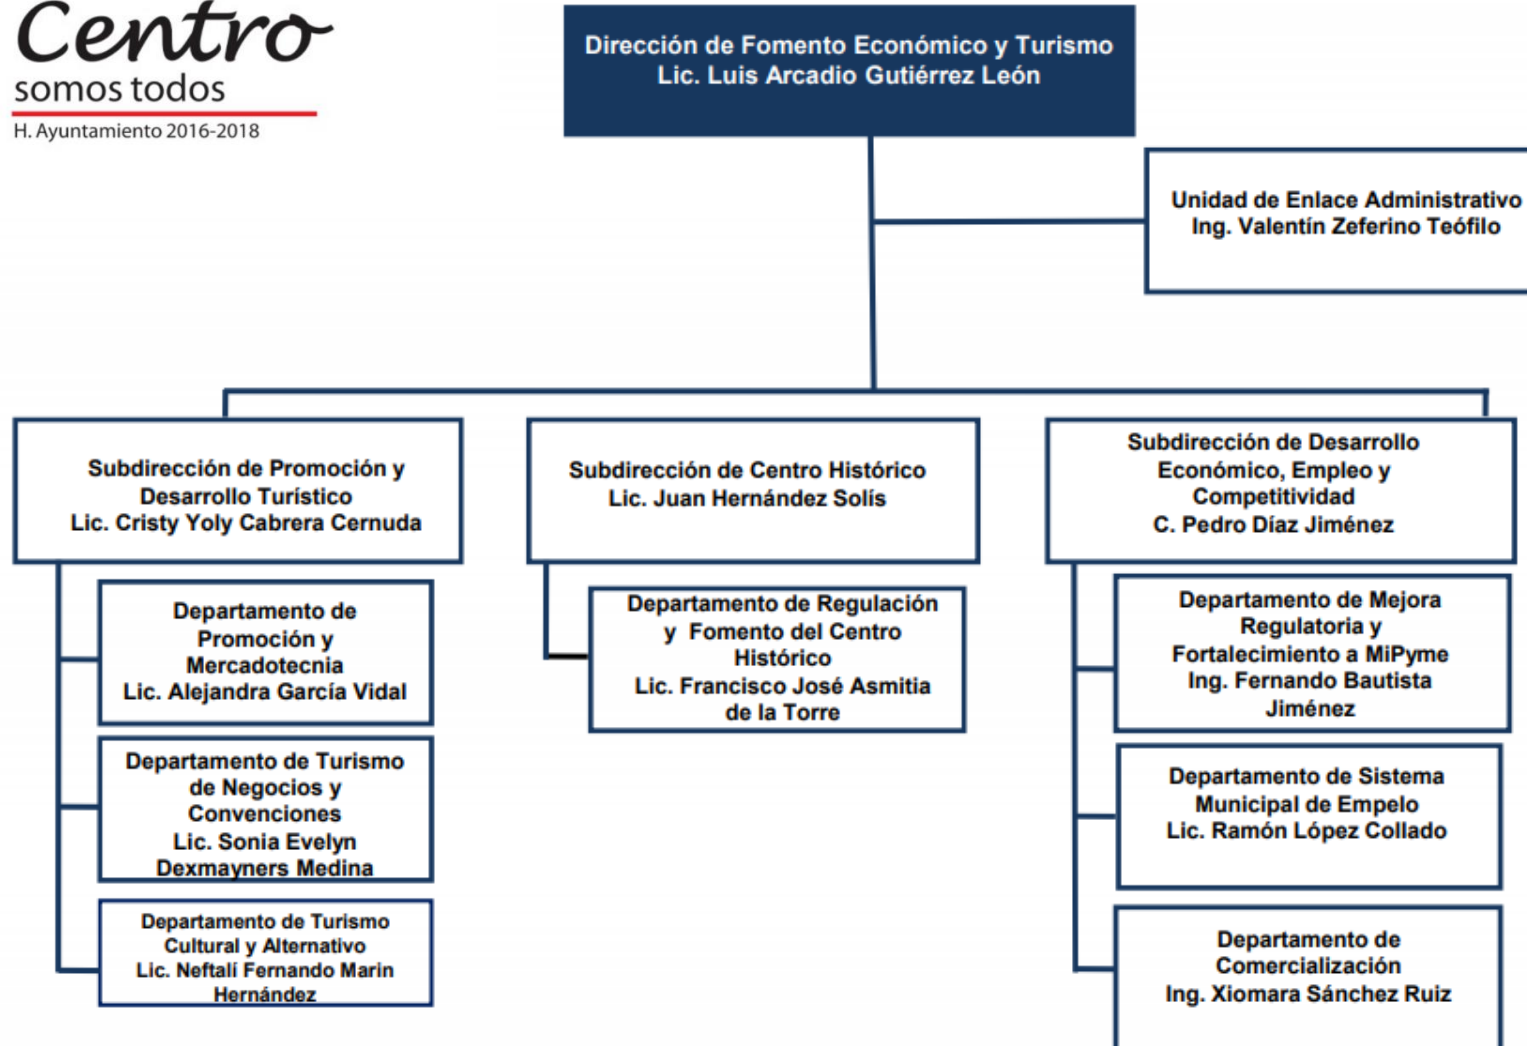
Centro
somos todos
H. Ayuntamiento 2016-2018

Dirección de Fomento Económico y Turismo
Lic. Luis Arcadio Gutiérrez León

Unidad de Enlace Administrativo
Ing. Valentín Zeferino Teófilo

Subdirección de Promoción y Desarrollo Turístico
Lic. Cristy Yoly Cabrera Cernuda

Departamento de Promoción y Mercadotecnia
Lic. Alejandra García Vidal

Departamento de Turismo de Negocios y Convenciones
Lic. Sonia Evelyn Dexmayners Medina

Departamento de Turismo Cultural y Alternativo
Lic. Neftalí Fernando Marin Hernández

Subdirección de Centro Histórico
Lic. Juan Hernández Solís

Departamento de Regulación y Fomento del Centro Histórico
Lic. Francisco José Asmitia de la Torre

Subdirección de Desarrollo Económico, Empleo y Competitividad
C. Pedro Díaz Jiménez

Departamento de Mejora Regulatoria y Fortalecimiento a MiPyme
Ing. Fernando Bautista Jiménez

Departamento de Sistema Municipal de Empelo
Lic. Ramón López Collado

Departamento de Comercialización
Ing. Xiomara Sánchez Ruiz